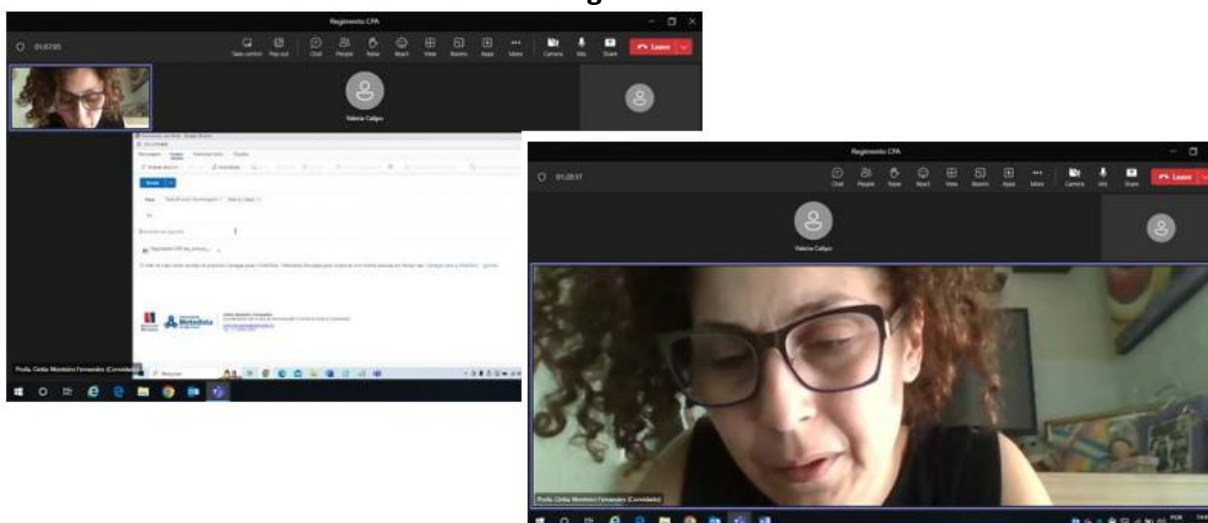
Regimento CPA

01:07:05

Take control Pop out Chat People Raise React View Rooms Apps More Camera Mic Share Leave

Valeria Califpo

Mensagem Inserir Formatar texto Opções

Enviar

Para

Metodista

Profa. Cintia Monteiro Fernandes (Convidado)

Regimento CPA

01:20:57

Chat People Raise React View Rooms Apps More Camera Mic Share Leave

Valeria Califpo

Profa. Cintia Monteiro Fernandes (Convidado)

POR